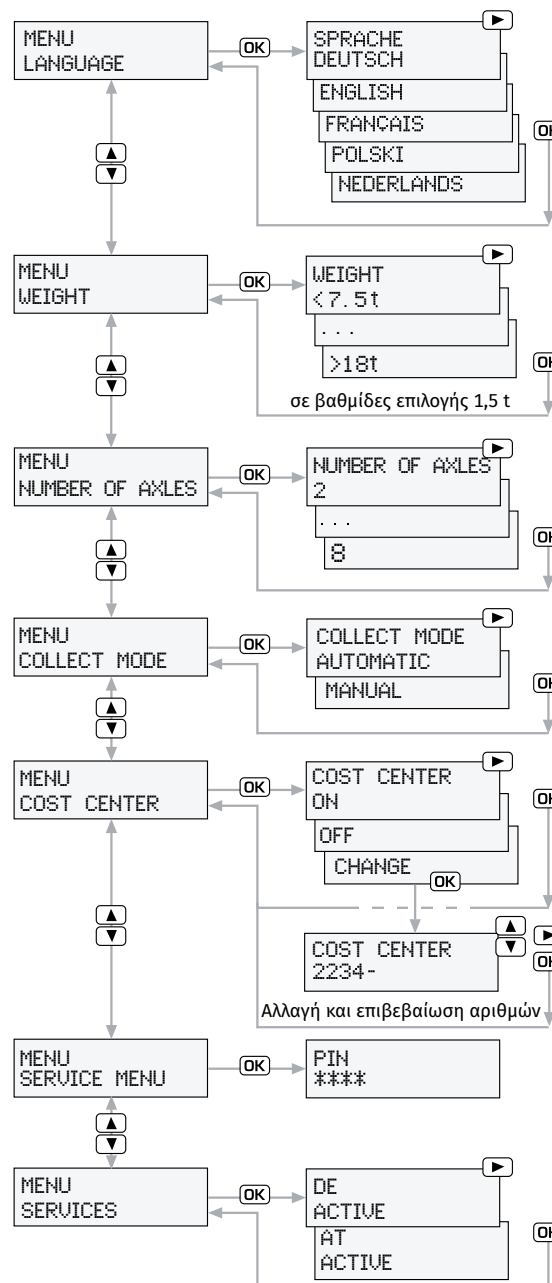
MENU
LANGUAGE

OK

SPRACHE
DEUTSCH

ENGLISH

FRANÇAIS

POLSKI

NEDERLANDS

OK

MENU
WEIGHT

OK

WEIGHT
<7.5t

...

>18t

OK

σε βαθμίδες επιλογής 1,5 t

MENU
NUMBER OF AXLES

OK

NUMBER OF AXLES
2

...

8

OK

MENU
COLLECT MODE

OK

COLLECT MODE
AUTOMATIC

MANUAL

OK

MENU
COST CENTER

OK

COST CENTER
ON

OFF

CHANGE

OK

OK

COST CENTER
2234-

OK

Αλλαγή και επιβεβαίωση αριθμών

MENU
SERVICE MENU

OK

PIN
****

MENU
SERVICES

OK

DE
ACTIVE

AT
ACTIVE

OK